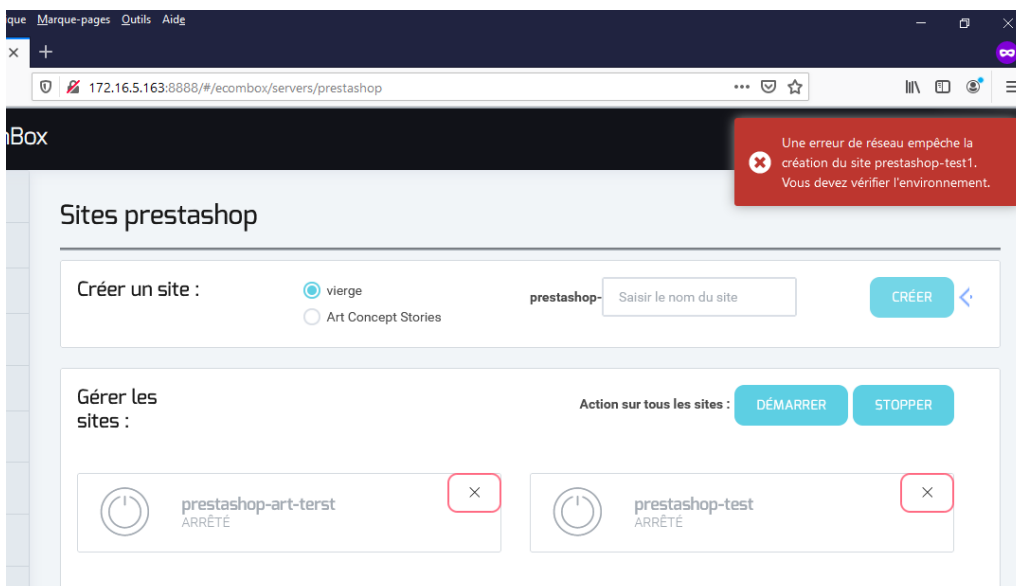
que Marque-pages Outils Aide

172.16.5.163:8888/#/ecombox/servers/prestashop

nBox

Une erreur de réseau empêche la création du site prestashop-test1. Vous devez vérifier l'environnement.

Sites prestashop

Créer un site :

vierge

Art Concept Stories

prestashop-

Saisir le nom du site

CRÉER

Gérer les sites :

Action sur tous les sites :

DÉMARRER

STOPPER

prestashop-art-terst
ARRÊTÉ

prestashop-test
ARRÊTÉ